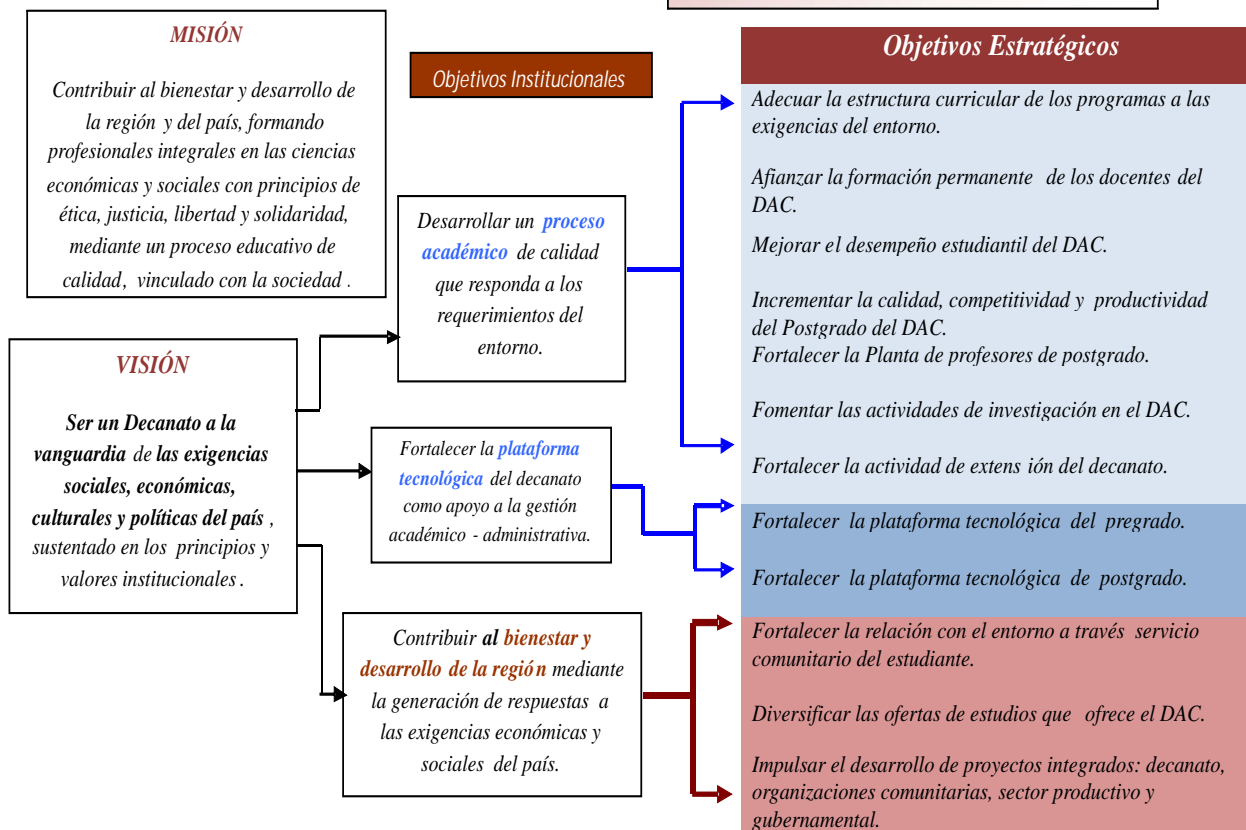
MISIÓN

Contribuir al bienestar y desarrollo de la región y del país, formando profesionales integrales en las ciencias económicas y sociales con principios de ética, justicia, libertad y solidaridad, mediante un proceso educativo de calidad, vinculado con la sociedad .

Objetivos Institucionales

VISIÓN

Ser un Decanato a la vanguardia de las exigencias sociales, económicas, culturales y políticas del país , sustentado en los principios y valores institucionales .

Desarrollar un proceso académico de calidad que responda a los requerimientos del entorno.

Fortalecer la plataforma tecnológica del decanato como apoyo a la gestión académico - administrativa.

Contribuir al bienestar y desarrollo de la región mediante la generación de respuestas a las exigencias económicas y sociales del país.

Objetivos Estratégicos

Adecuar la estructura curricular de los programas a las exigencias del entorno.

Afianzar la formación permanente de los docentes del DAC.

Mejorar el desempeño estudiantil del DAC.

Incrementar la calidad, competitividad y productividad del Postgrado del DAC.

Fortalecer la Planta de profesores de postgrado.

Fomentar las actividades de investigación en el DAC.

Fortalecer la actividad de extens ión del decanato.

Fortalecer la plataforma tecnológica del pregrado.

Fortalecer la plataforma tecnológica de postgrado.

Fortalecer la relación con el entorno a través servicio comunitario del estudiante.

Diversificar las ofertas de estudios que ofrece el DAC.

Impulsar el desarrollo de proyectos integrados: decanato, organizaciones comunitarias, sector productivo y gubernamental.